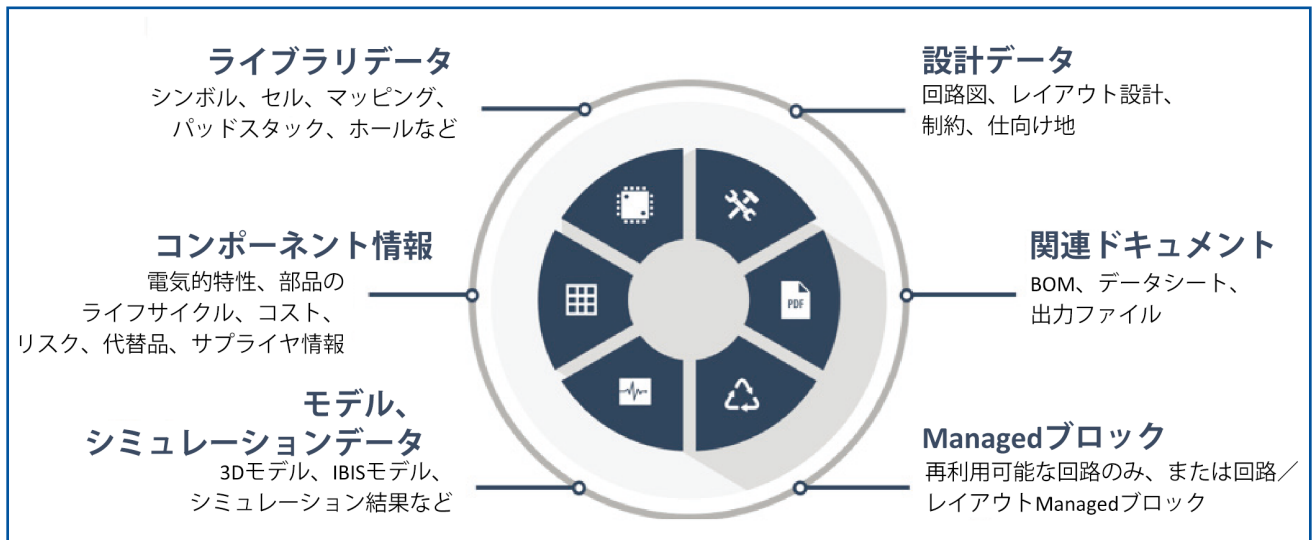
ライブラリデータ
シンボル、セル、マッピング、パッドスタック、ホールなど

設計データ
回路図、レイアウト設計、制約、仕向け地

コンポーネント情報
電気的特性、部品のライフサイクル、コスト、リスク、代替品、サプライヤ情報

関連ドキュメント
BOM、データシート、出力ファイル

PDF

モデル、シミュレーションデータ
3Dモデル、IBISモデル、シミュレーション結果など

Managedブロック
再利用可能な回路のみ、または回路／レイアウトManagedブロック